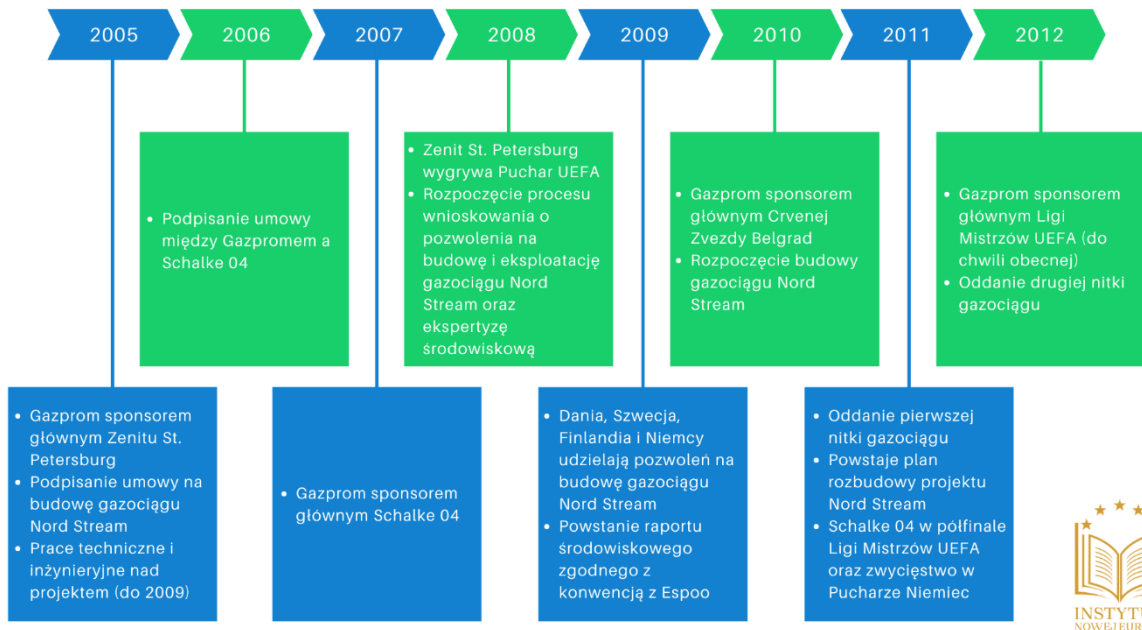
2005 2006 2007 2008 2009 2010 2011 2012

- Podpisanie umowy między Gazpromem a Schalke 04

- Zenit St. Petersburg wygrywa Puchar UEFA
- Rozpoczęcie procesu wnioskowania o pozwolenia na budowę i eksploatację gazociągu Nord Stream oraz ekspertyzę środowiskową

- Gazprom sponsorem głównym Crvenej Zvezdy Belgrad
- Rozpoczęcie budowy gazociągu Nord Stream

- Gazprom sponsorem głównym Ligi Mistrzów UEFA (do chwili obecnej)
- Oddanie drugiej nitki gazociągu

- Gazprom sponsorem głównym Zenitu St. Petersburg
- Podpisanie umowy na budowę gazociągu Nord Stream
- Prace techniczne i inżynieryjne nad projektem (do 2009)

- Gazprom sponsorem głównym Schalke 04

- Dania, Szwecja, Finlandia i Niemcy udzielają pozwoleń na budowę gazociągu Nord Stream
- Powstanie raportu środowiskowego zgodnego z konwencją z Espoo

- Oddanie pierwszej nitki gazociągu
- Powstaje plan rozbudowy projektu Nord Stream
- Schalke 04 w półfinale Ligi Mistrzów UEFA oraz zwycięstwo w Pucharze Niemiec

INSTYTU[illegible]
NOWEJ EUR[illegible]